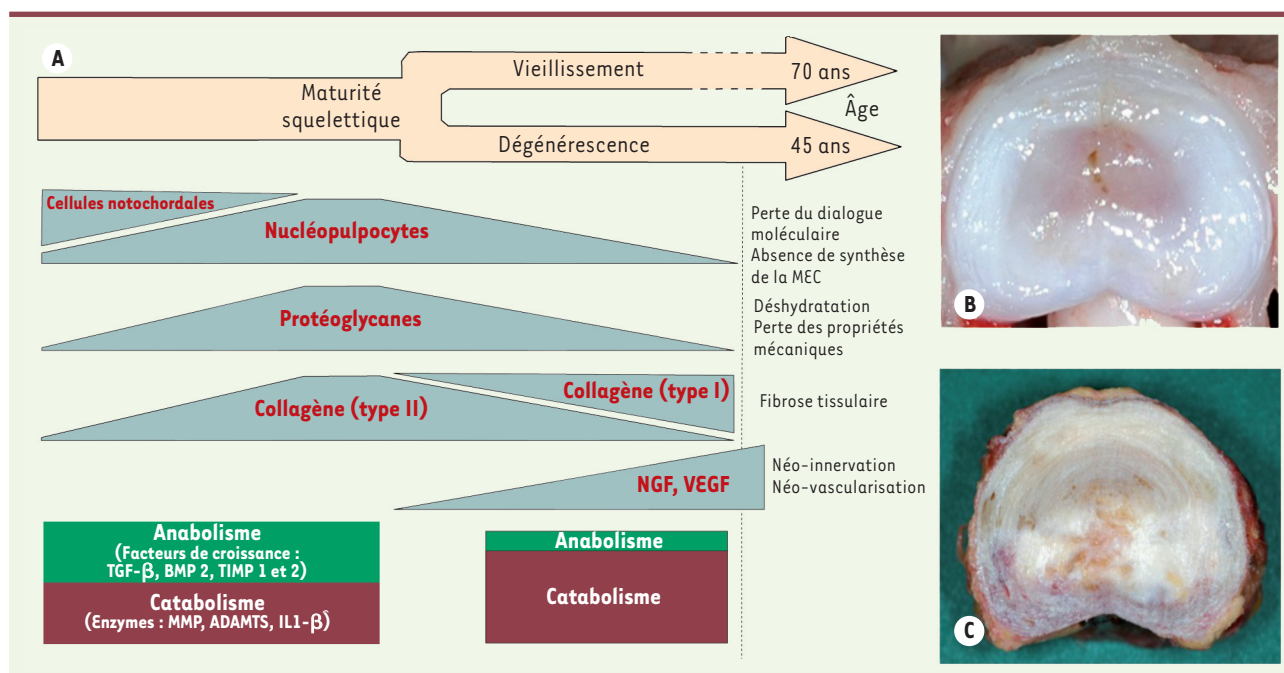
A

Maturité squelettique

Vieillissement

70 ans

Âge

Dégénérescence

45 ans

Cellules notochordales

Nucléopulpocytes

Perte du dialogue moléculaire
Absence de synthèse de la MEC

Protéoglycanes

Déshydratation
Perte des propriétés mécaniques

Collagène (type II)

Collagène (type I)

Fibrose tissulaire

NGF, VEGF

Néo-innervation
Néo-vascularisation

Anabolisme
(Facteurs de croissance : TGF-$\beta$, BMP 2, TIMP 1 et 2)

Catabolisme
(Enzymes : MMP, ADAMTS, IL1-$\beta$)

Anabolisme

Catabolisme

B

C